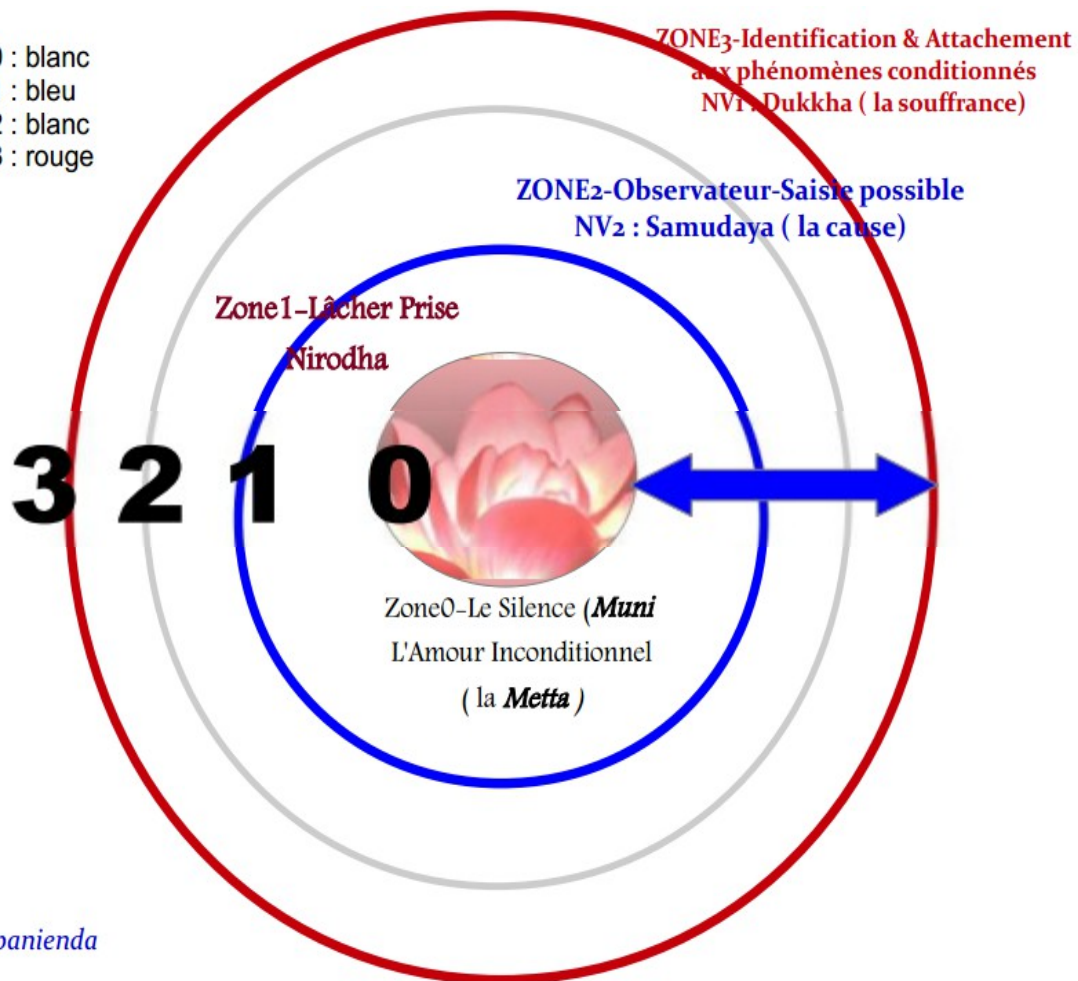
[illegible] : blanc
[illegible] : bleu
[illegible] : blanc
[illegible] : rouge

ZONE3-Identification & Attachement aux phénomènes conditionnés
NV1 : Dukkha ( la souffrance)

ZONE2-Observateur-Saisie possible
NV2 : Samudaya ( la cause)

Zone1-Lâcher Prise
Nirodha

3 2 1 0

Zone0-Le Silence (Muni
L'Amour Inconditionnel
( la Metta )

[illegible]panienda